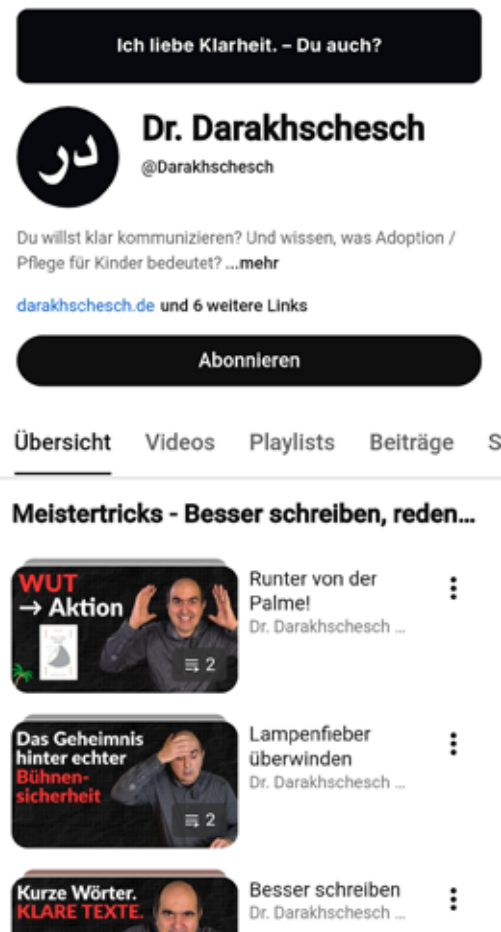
Ich liebe Klarheit. – Du auch?

در

Dr. Darakhschesch

@Darakhschesch

Du willst klar kommunizieren? Und wissen, was Adoption / Pflege für Kinder bedeutet? ...mehr

darakhschesch.de und 6 weitere Links

Abonnieren

Übersicht Videos Playlists Beiträge S

Meistertricks - Besser schreiben, reden...

WUT → Aktion

2

Runter von der Palme!

Dr. Darakhschesch ...

Das Geheimnis hinter echter Bühnensicherheit

2

Lampenfieber überwinden

Dr. Darakhschesch ...

Kurze Wörter. KLARE TEXTE.

Besser schreiben

Dr. Darakhschesch ...